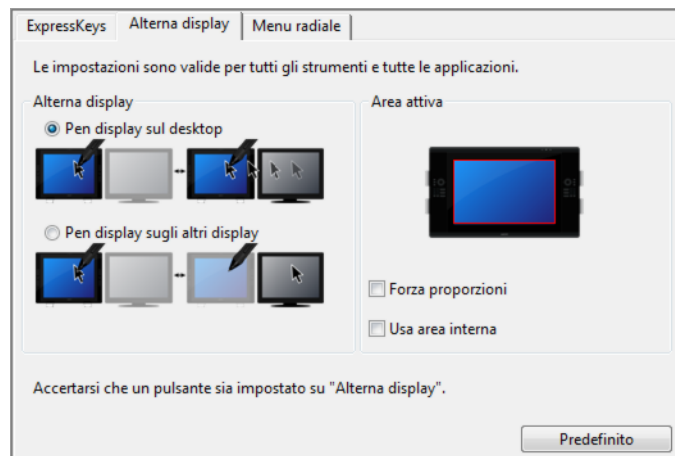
ExpressKeys | Alterna display | Menu radiale

Le impostazioni sono valide per tutti gli strumenti e tutte le applicazioni.

Alterna display

Pen display sul desktop

Pen display sugli altri display

Area attiva

Forza proporzioni

Usa area interna

Accertarsi che un pulsante sia impostato su "Alterna display".

Predefinito